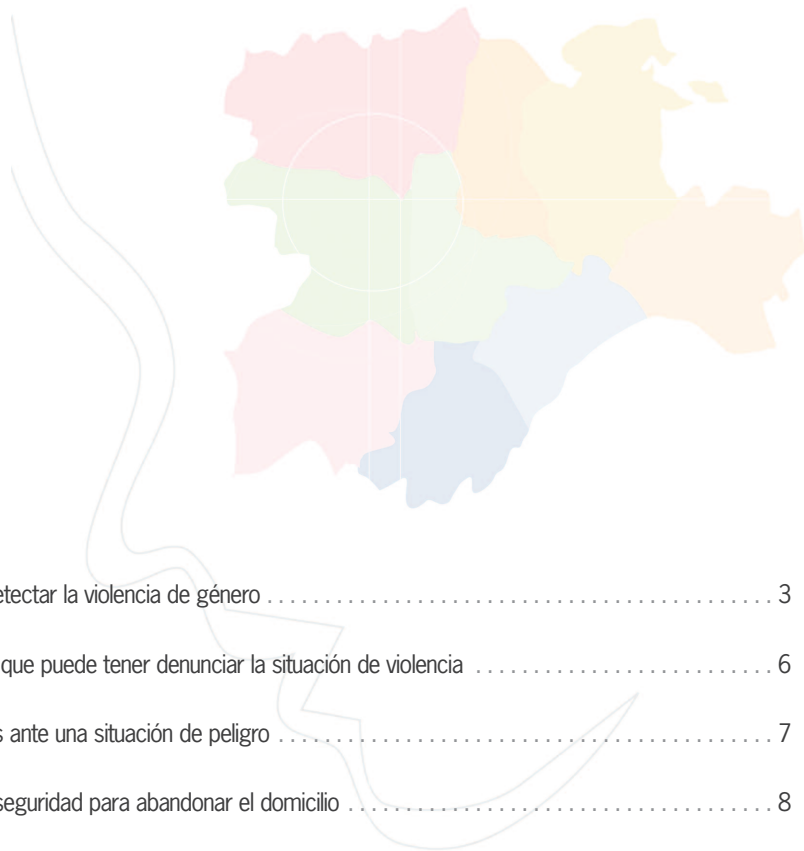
etectar la violencia de género . . . . . . . . . . . . . . . . . . . . . . . . . . . . . . . . . . . . . . . . 3

que puede tener denunciar la situación de violencia . . . . . . . . . . . . . . . . . . . . . . . . . 6

s ante una situación de peligro . . . . . . . . . . . . . . . . . . . . . . . . . . . . . . . . . . . . . . . . 7

seguridad para abandonar el domicilio . . . . . . . . . . . . . . . . . . . . . . . . . . . . . . . . . . . 8